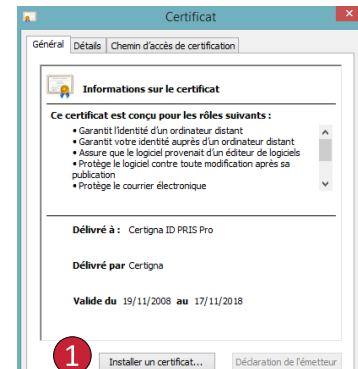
Certificat

Général | Détails | Chemin d'accès de certification

Informations sur le certificat

Ce certificat est conçu pour les rôles suivants :

• Garantit l'identité d'un ordinateur distant
• Garantit votre identité auprès d'un ordinateur distant
• Assure que le logiciel provenait d'un éditeur de logiciels
• Protège le logiciel contre toute modification après sa publication
• Protège le courrier électronique

Délivré à : Certigna ID PRIS Pro

Délivré par Certigna

Valide du 19/11/2008 au 17/11/2018

1

Installer un certificat... | Déclaration de l'émetteur